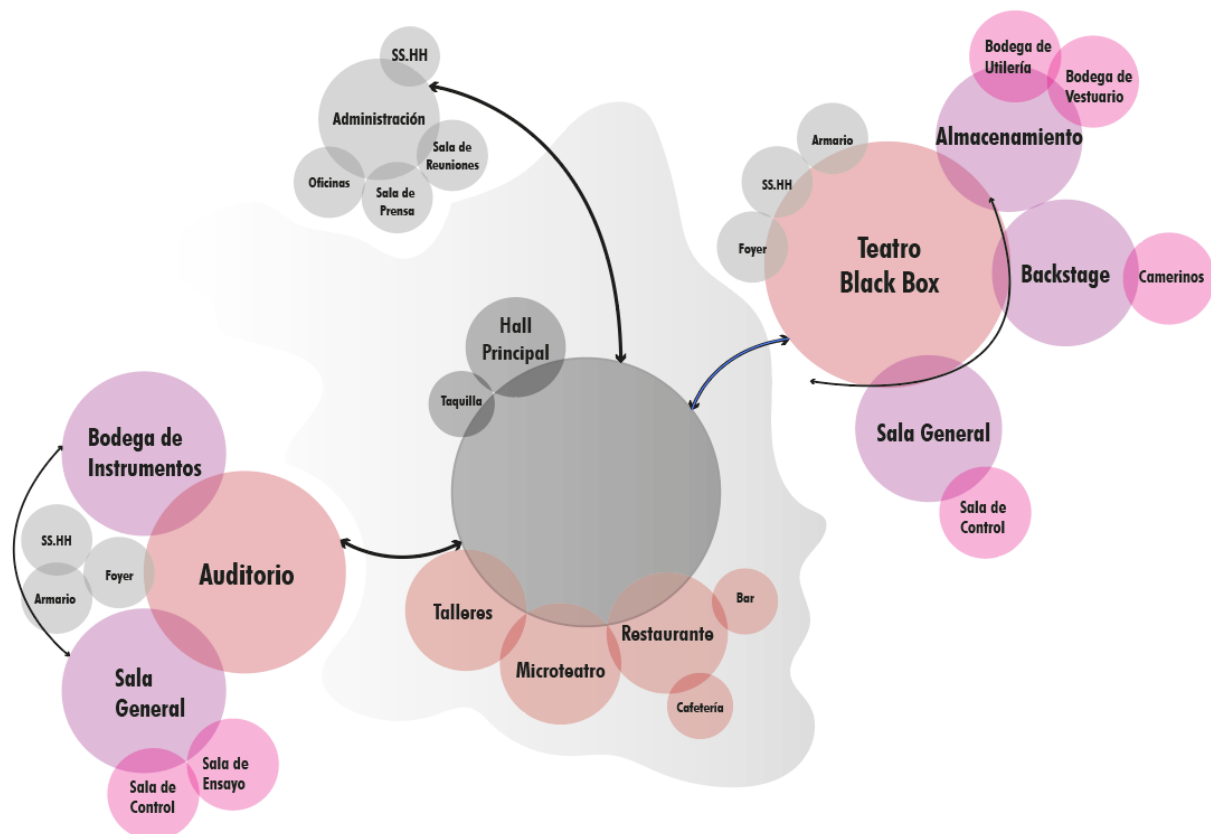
SS.HH

Administración

Sala de Reuniones

Oficinas

Sala de Prensa

Bodega de Utilería

Bodega de Vestuario

Armario

Almacenamiento

SS.HH

Foyer

Teatro Black Box

Backstage

Camerinos

Sala General

Sala de Control

Hall Principal

Taquilla

Bodega de Instrumentos

SS.HH

Foyer

Armario

Auditorio

Sala General

Sala de Control

Sala de Ensayo

Talleres

Microteatro

Restaurante

Bar

Cafetería